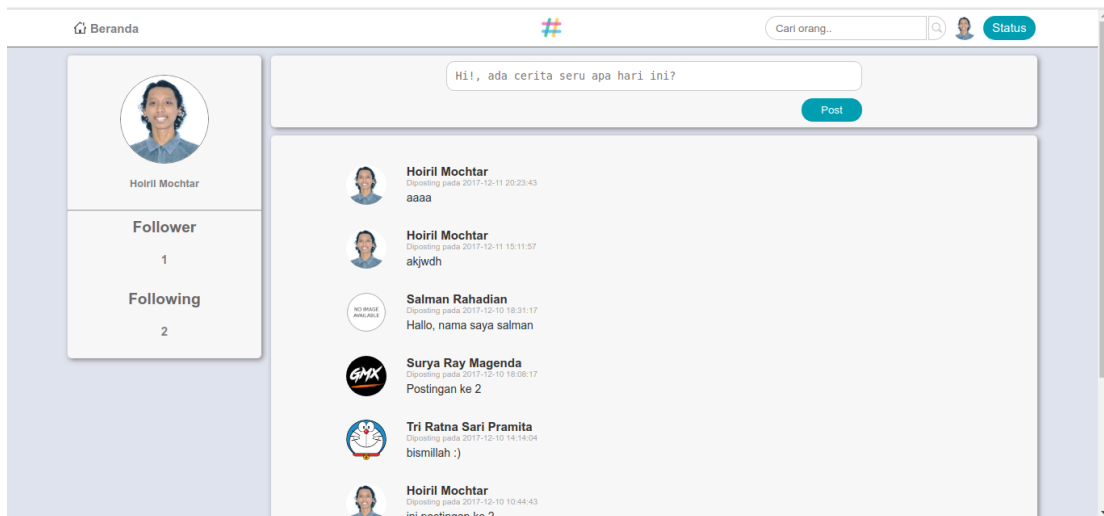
Beranda

Cari orang..

Status

Hoiril Mochtar

Follower

1

Following

2

Hi!, ada cerita seru apa hari ini?

Post

Hoiril Mochtar
Diposting pada 2017-12-11 20:23:43
aaaa

Hoiril Mochtar
Diposting pada 2017-12-11 15:11:57
akjwdh

NO IMAGE AVAILABLE

Salman Rahadian
Diposting pada 2017-12-10 18:31:17
Hallo, nama saya salman

GMX

Surya Ray Magenda
Diposting pada 2017-12-10 18:08:17
Postingan ke 2

Tri Ratna Sari Pramita
Diposting pada 2017-12-10 14:14:04
bismillah :)

Hoiril Mochtar
Diposting pada 2017-12-10 10:44:43
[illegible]